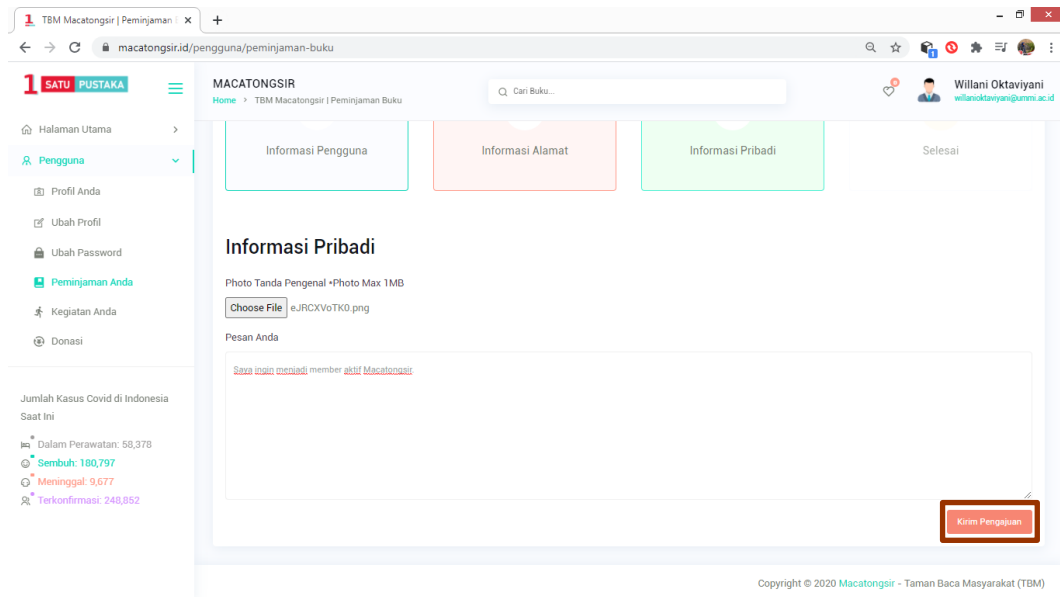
TBM Macatongsir | Peminjaman

macatongsir.id/pengguna/peminjaman-buku

SATU PUSTAKA

MACATONGSIR
Home > TBM Macatongsir | Peminjaman Buku

Cari Buku...

Willani Oktaviyani
willanioktaviyani@ummi.ac.id

Halaman Utama
Pengguna
Profil Anda
Ubah Profil
Ubah Password
Peminjaman Anda
Kegiatan Anda
Donasi

Jumlah Kasus Covid di Indonesia Saat Ini
Dalam Perawatan: 58,378
Sembuh: 180,797
Meninggal: 9,677
Terkonfirmasi: 248,852

Informasi Pengguna
Informasi Alamat
Informasi Pribadi
Selesai

Informasi Pribadi

Photo Tanda Pengenal •Photo Max 1MB
Choose File eJRCXVoTK0.png

Pesan Anda

Saya ingin menjadi member aktif Macatongsir.

Kirim Pengajuan

Copyright © 2020 Macatongsir - Taman Baca Masyarakat (TBM)